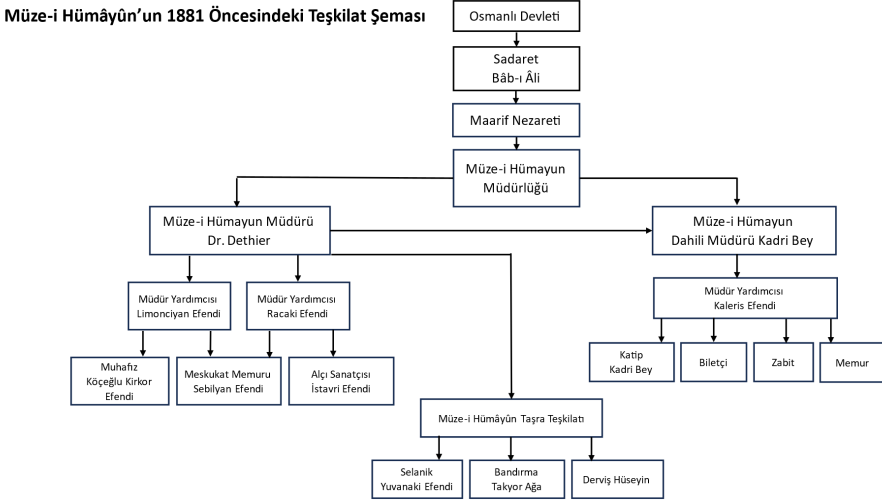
Müze-i Hümâyûn'un 1881 Öncesindeki Teşkilat Şeması

Osmanlı Devleti

Sadaret
Bâb-ı Âli

Maarif Nezareti

Müze-i Hümayun
Müdürlüğü

Müze-i Hümayun Müdürü
Dr. Dethier

Müze-i Hümayun
Dahili Müdürü Kadri Bey

Müdür Yardımcısı
Limonciyan Efendi

Müdür Yardımcısı
Racaki Efendi

Müdür Yardımcısı
Kaleris Efendi

Muhafız
Köçeğlu Kirkor
Efendi

Meskukat Memuru
Sebilyan Efendi

Alçı Sanatçısı
İstavri Efendi

Katip
Kadri Bey

Biletçi

Zabit

Memur

Müze-i Hümâyûn Taşra Teşkilatı

Selanik
Yuvanaki Efendi

Bandırma
Takyor Ağa

Derviş Hüseyin